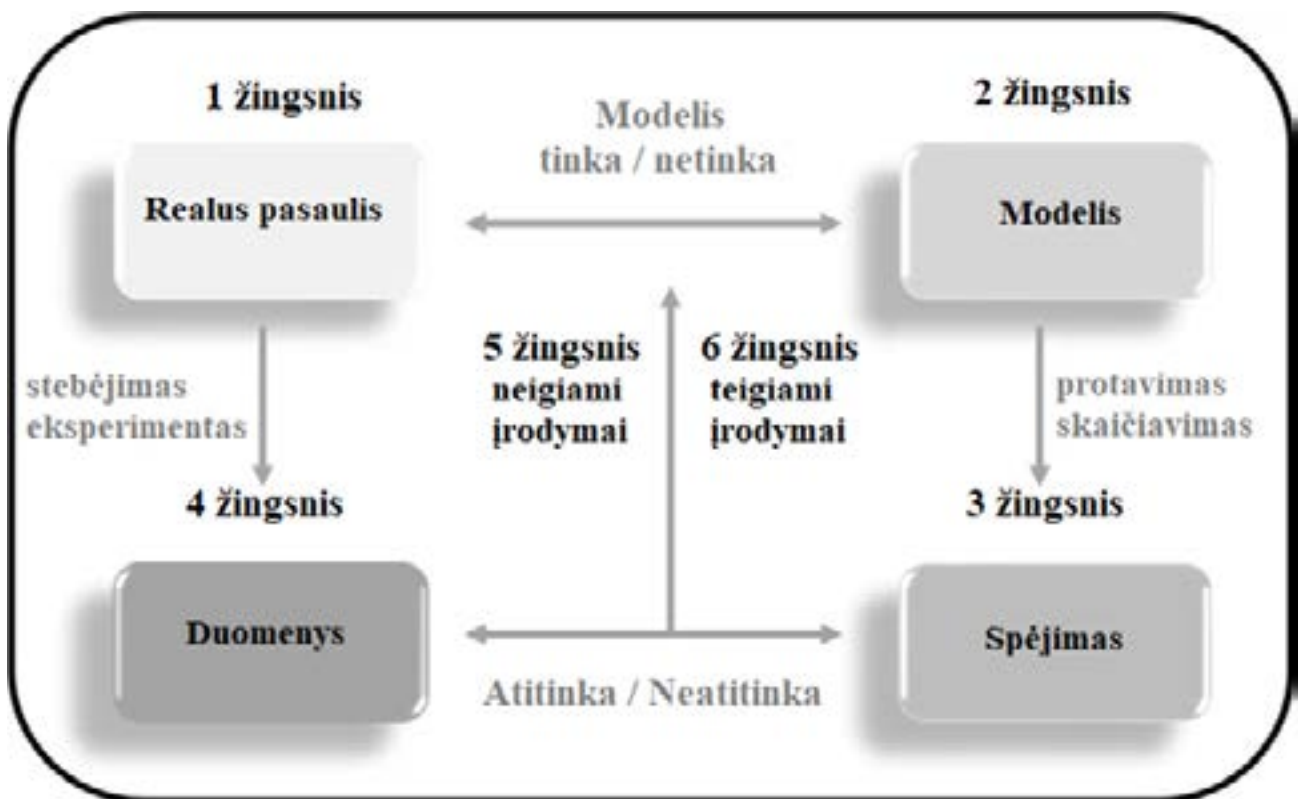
1 žingsnis

Modelis
tinka / netinka

2 žingsnis

Realus pasaulis

Modelis

stebėjimas
eksperimentas

5 žingsnis
neigiami
įrodymai

6 žingsnis
teigiami
įrodymai

protavimas
skaičiavimas

4 žingsnis

3 žingsnis

Duomenys

Spėjimas

Atitinka / Neatitinka